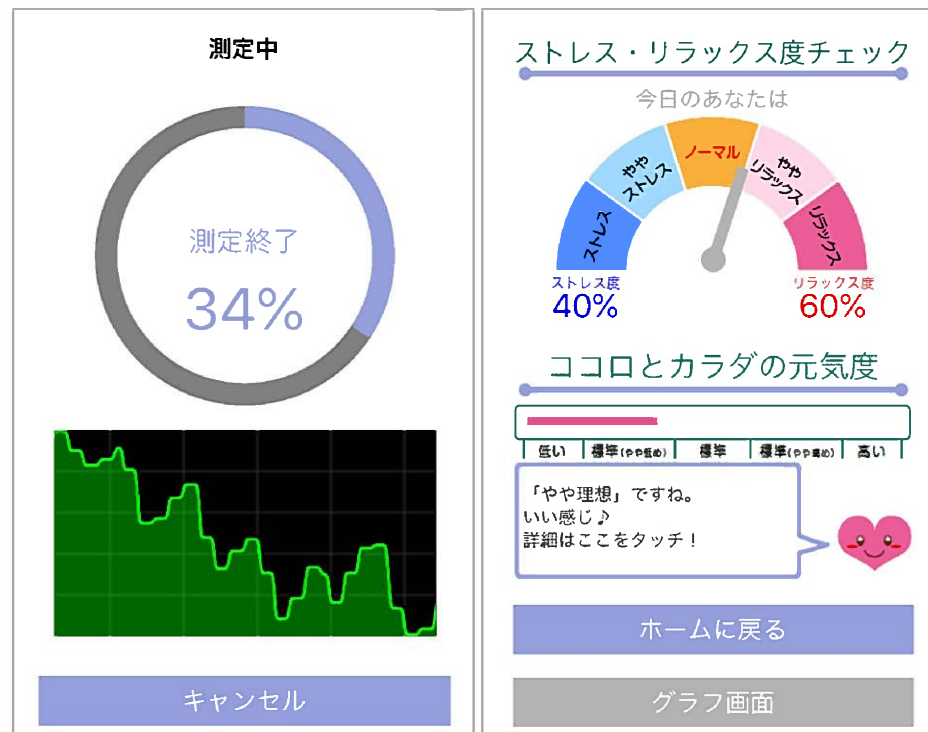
測定中

測定終了
34%

キャンセル

ストレス・リラックス度チェック

今日のあなたは

ストレス
やや ストレス
ノーマル
やや リラックス
リラックス

ストレス度
40%

リラックス度
60%

ココロとカラダの元気度

| 低い | 標準(やや低め) | 標準 | 標準(やや高め) | 高い |
|---|---|---|---|---|

「やや理想」ですね。
いい感じ♪
詳細はここをタッチ！

ホームに戻る

グラフ画面